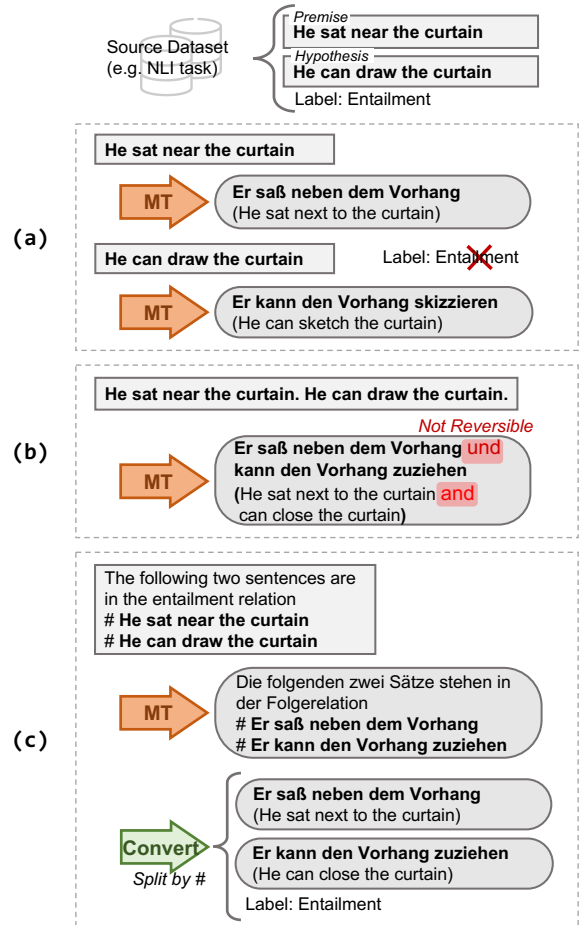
Source Dataset (e.g. NLI task)

Premise
He sat near the curtain

Hypothesis
He can draw the curtain

Label: Entailment

(a)

He sat near the curtain

MT

Er saß neben dem Vorhang
(He sat next to the curtain)

He can draw the curtain

Label: Entailment

MT

Er kann den Vorhang skizzieren
(He can sketch the curtain)

(b)

He sat near the curtain. He can draw the curtain.

Not Reversible

MT

Er saß neben dem Vorhang und kann den Vorhang zuziehen
(He sat next to the curtain and can close the curtain)

(c)

The following two sentences are in the entailment relation
# He sat near the curtain
# He can draw the curtain

MT

Die folgenden zwei Sätze stehen in der Folgerelation
# Er saß neben dem Vorhang
# Er kann den Vorhang zuziehen

Convert
Split by #

Er saß neben dem Vorhang
(He sat next to the curtain)

Er kann den Vorhang zuziehen
(He can close the curtain)

Label: Entailment